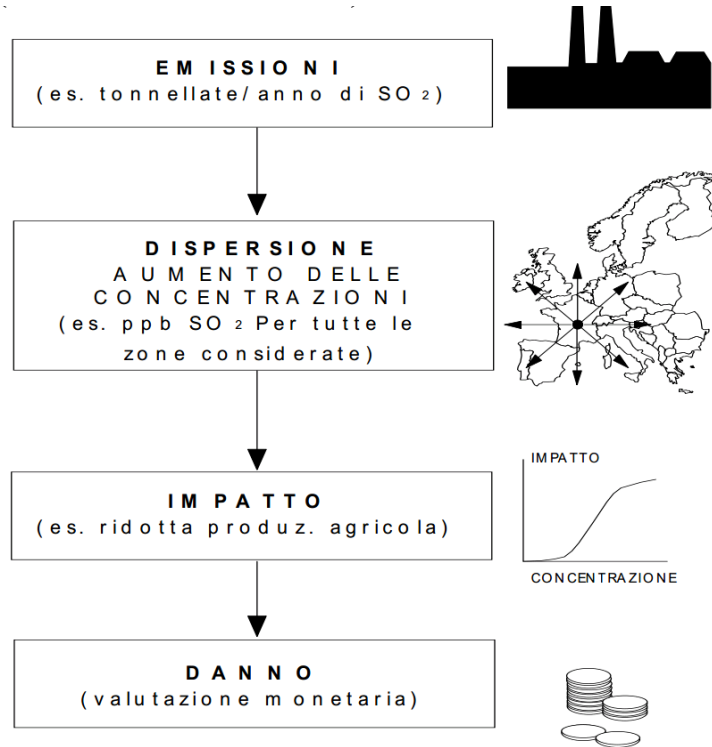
EMISSIONI
(es. tonnellate/anno di $SO_2$)

DISPERSIONE
AUMENTO DELLE CONCENTRAZIONI
(es. ppb $SO_2$ Per tutte le zone considerate)

IMPATTO
(es. ridotta produz. agricola)

IMPATTO

CONCENTRAZIONE

DANNO
(valutazione monetaria)